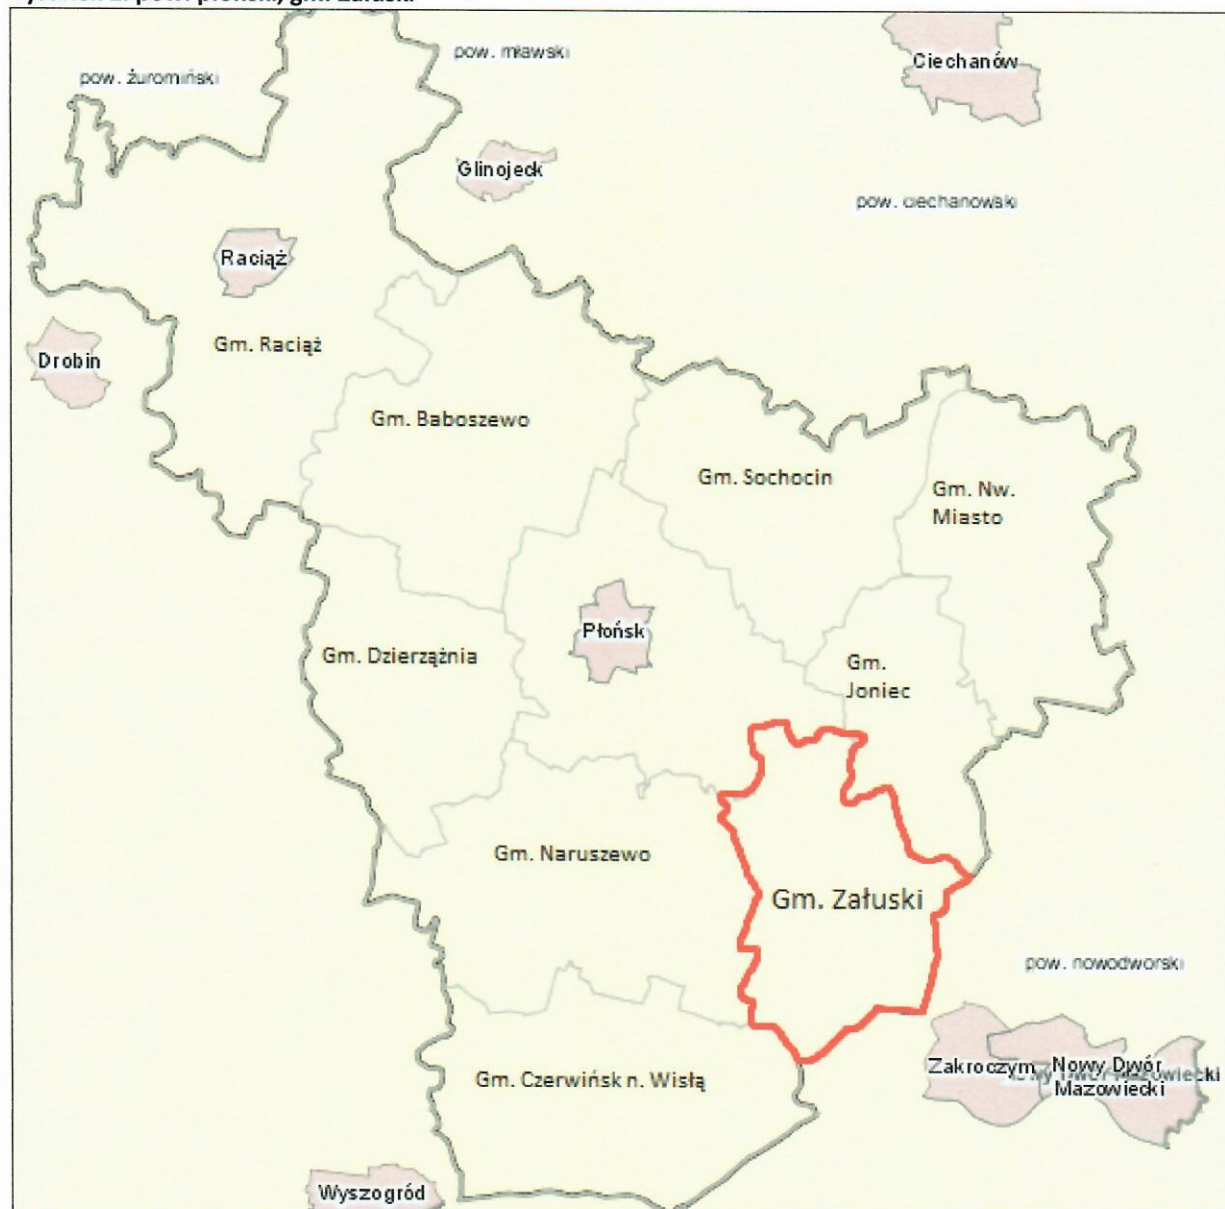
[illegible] 2. pow. płoński, gm. Załuski

pow. żuromiński

pow. mławski

Ciechanów

Glinojeck

pow. ciechanowski

Raciąż

Drobin

Gm. Raciąż

Gm. Baboszewo

Gm. Sochocin

Gm. Nw. Miasto

Płońsk

Gm. Dzierzążnia

Gm. Joniec

Gm. Naruszewo

Gm. Załuski

pow. nowodworski

Zakroczym

Nowy Dwór Mazowiecki

Gm. Czerwińsk n. Wisłą

Wyszogród